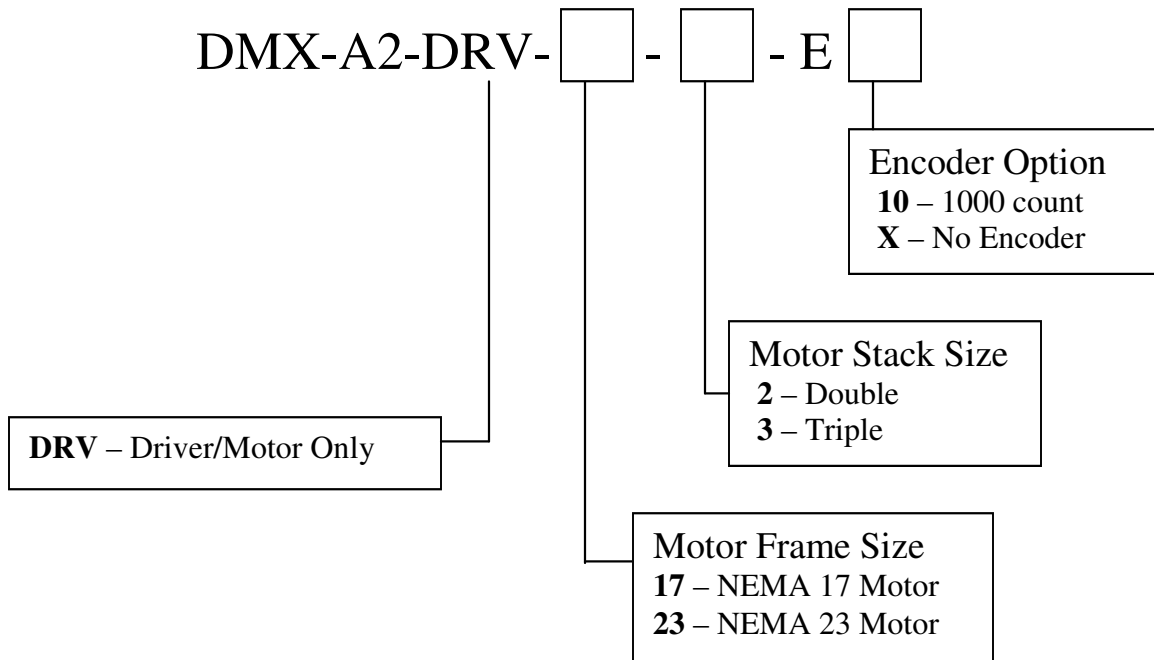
DMX-A2-DRV- - - E

Encoder Option
**10** – 1000 count
**X** – No Encoder

Motor Stack Size
**2** – Double
**3** – Triple

**DRV** – Driver/Motor Only

Motor Frame Size
**17** – NEMA 17 Motor
**23** – NEMA 23 Motor